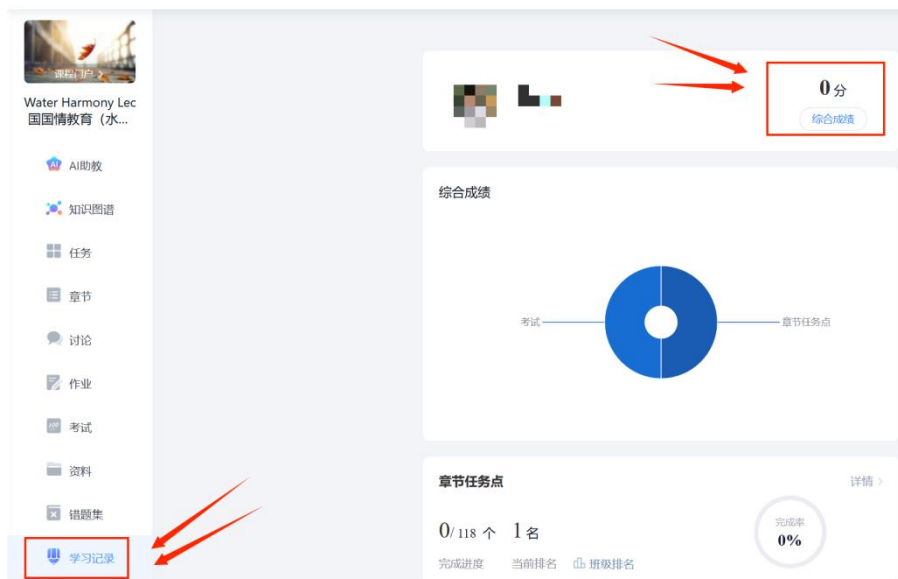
课程门户

Water Harmony Lec
国国情教育（水...

AI助教

知识图谱

任务

章节

讨论

作业

考试

资料

错题集

学习记录

0分

综合成绩

综合成绩

考试

章节任务点

章节任务点

详情 >

0/118 个

1名

完成进度

当前排名

班级排名

完成率

0%